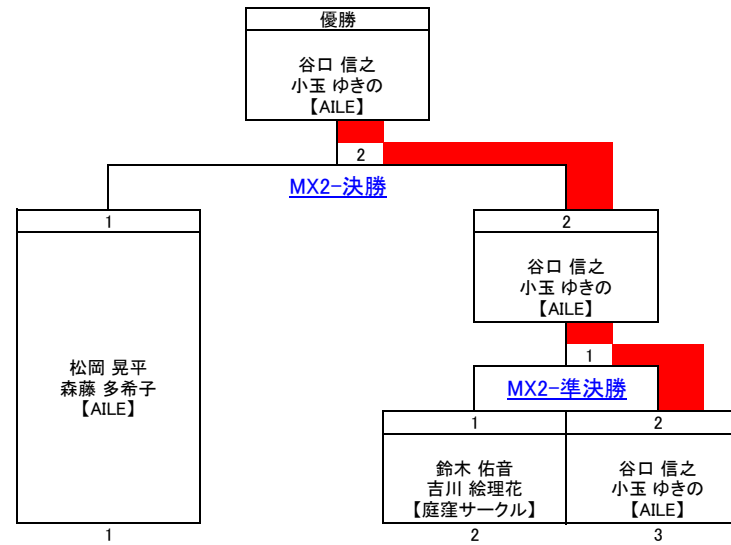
優勝

谷口 信之
小玉 ゆきの
【AILE】

2

MX2-決勝

1

松岡 晃平
森藤 多希子
【AILE】

1

2

谷口 信之
小玉 ゆきの
【AILE】

1

MX2-準決勝

1

鈴木 佑音
吉川 絵理花
【庭窪サークル】

2

2

谷口 信之
小玉 ゆきの
【AILE】

3